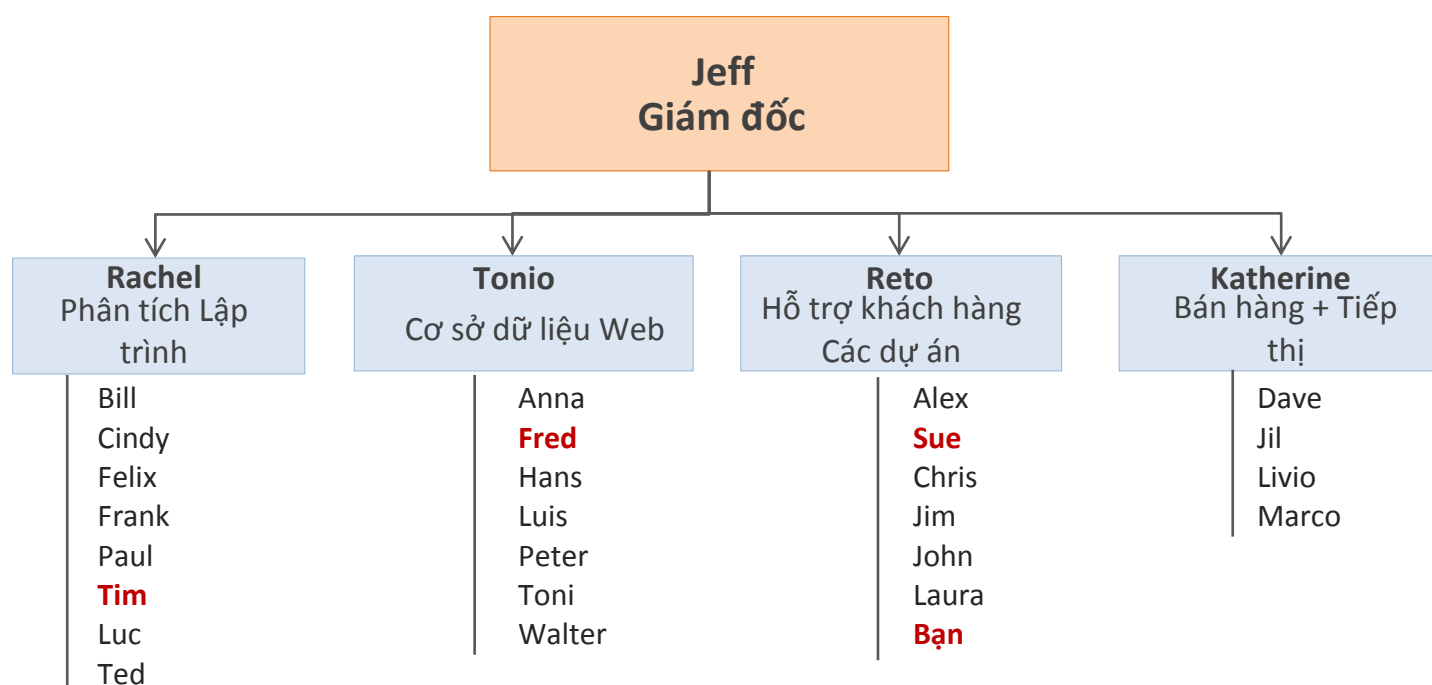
Jeff
Giám đốc

Rachel
Phân tích Lập trình

Bill
Cindy
Felix
Frank
Paul
Tim
Luc
Ted

Tonio
Cơ sở dữ liệu Web

Anna
Fred
Hans
Luis
Peter
Toni
Walter

Reto
Hỗ trợ khách hàng
Các dự án

Alex
Sue
Chris
Jim
John
Laura
Bạn

Katherine
Bán hàng + Tiếp thị

Dave
Jil
Livio
Marco